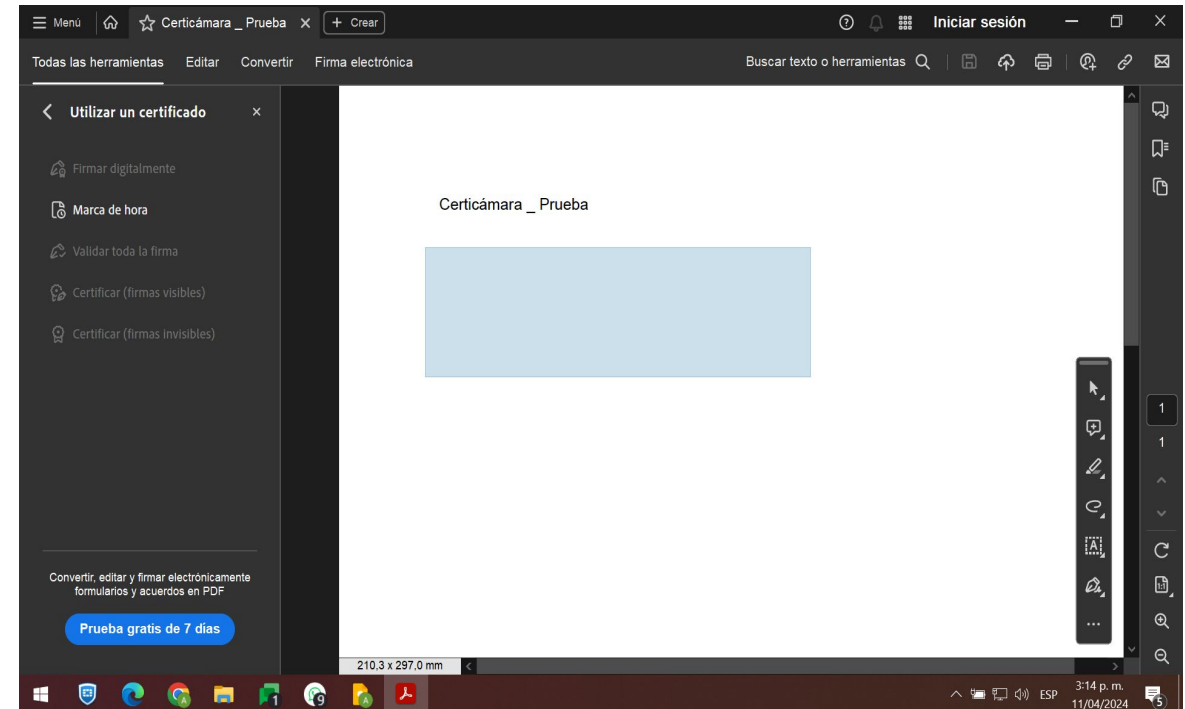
Menú Certicámara _ Prueba × + Crear
Iniciar sesión

Todas las herramientas Editar Convertir Firma electrónica
Buscar texto o herramientas

Utilizar un certificado ×

Firmar digitalmente

Marca de hora

Validar toda la firma

Certificar (firmas visibles)

Certificar (firmas invisibles)

Convertir, editar y firmar electrónicamente formularios y acuerdos en PDF

Prueba gratis de 7 días

Certicámara _ Prueba

210,3 x 297,0 mm

1
1

ESP 3:14 p. m. 11/04/2024